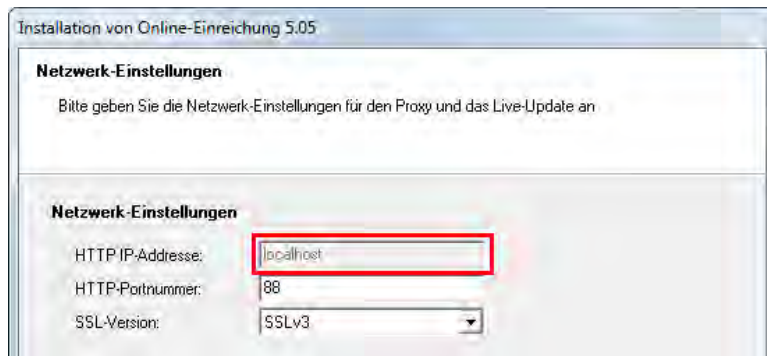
Installation von Online-Einreichung 5.05

Netzwerk-Einstellungen

Bitte geben Sie die Netzwerk-Einstellungen für den Proxy und das Live-Update an

Netzwerk-Einstellungen

HTTP IP-Addresse: localhost

HTTP-Portnummer: 88

SSL-Version: SSLv3